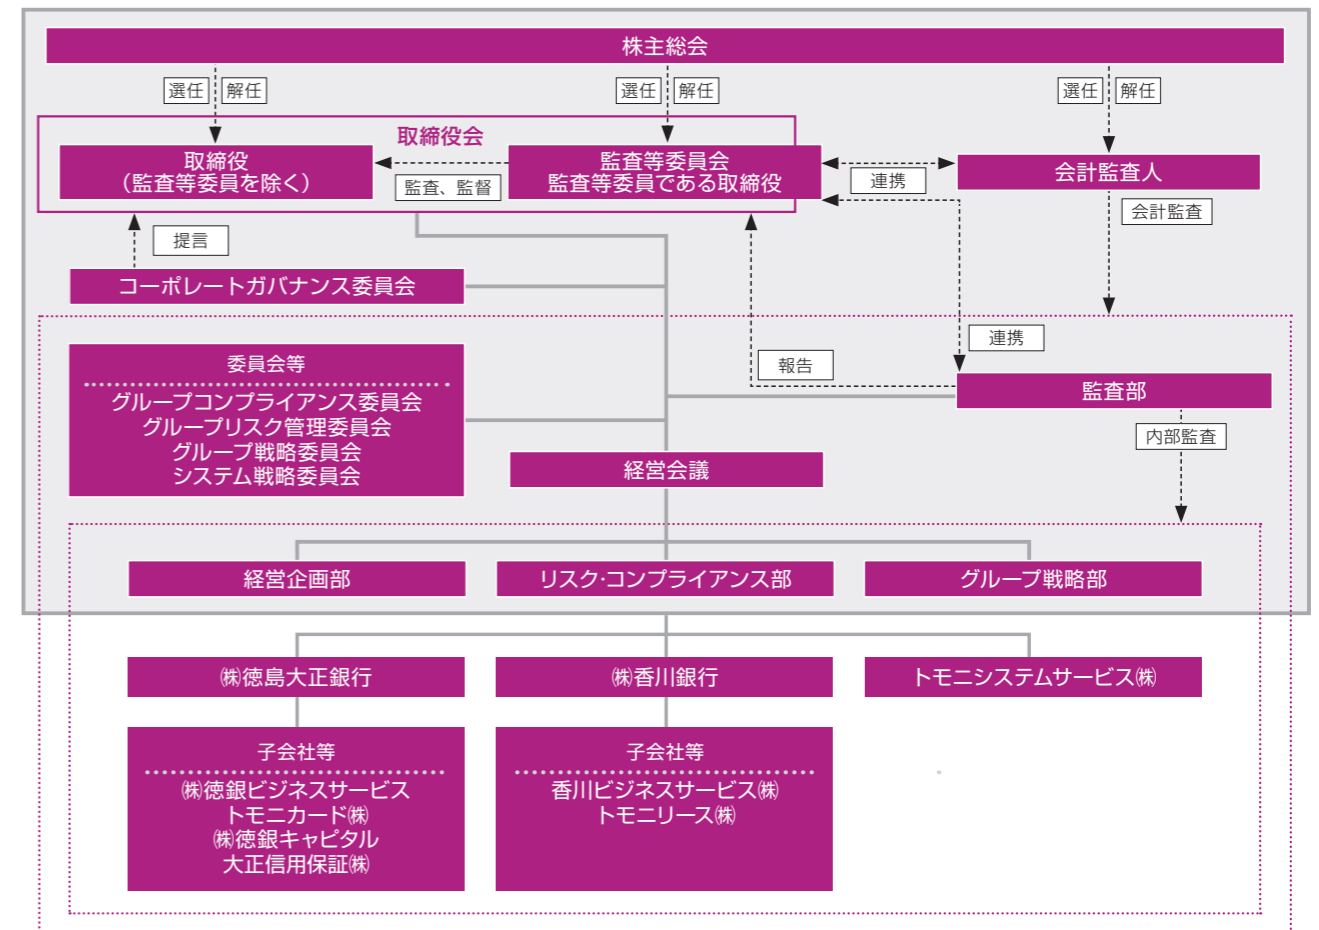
株主総会

選任 解任

選任 解任

選任 解任

取締役会

取締役
（監査等委員を除く）

監査、監督

監査等委員会
監査等委員である取締役

連携

会計監査人

会計監査

提言

コーポレートガバナンス委員会

連携

報告

監査部

委員会等
グループコンプライアンス委員会
グループリスク管理委員会
グループ戦略委員会
システム戦略委員会

内部監査

経営会議

経営企画部

リスク･コンプライアンス部

グループ戦略部

㈱徳島大正銀行

㈱香川銀行

トモニシステムサービス㈱

子会社等
㈱徳銀ビジネスサービス
トモニカード㈱
㈱徳銀キャピタル
大正信用保証㈱

子会社等
香川ビジネスサービス㈱
トモニリース㈱